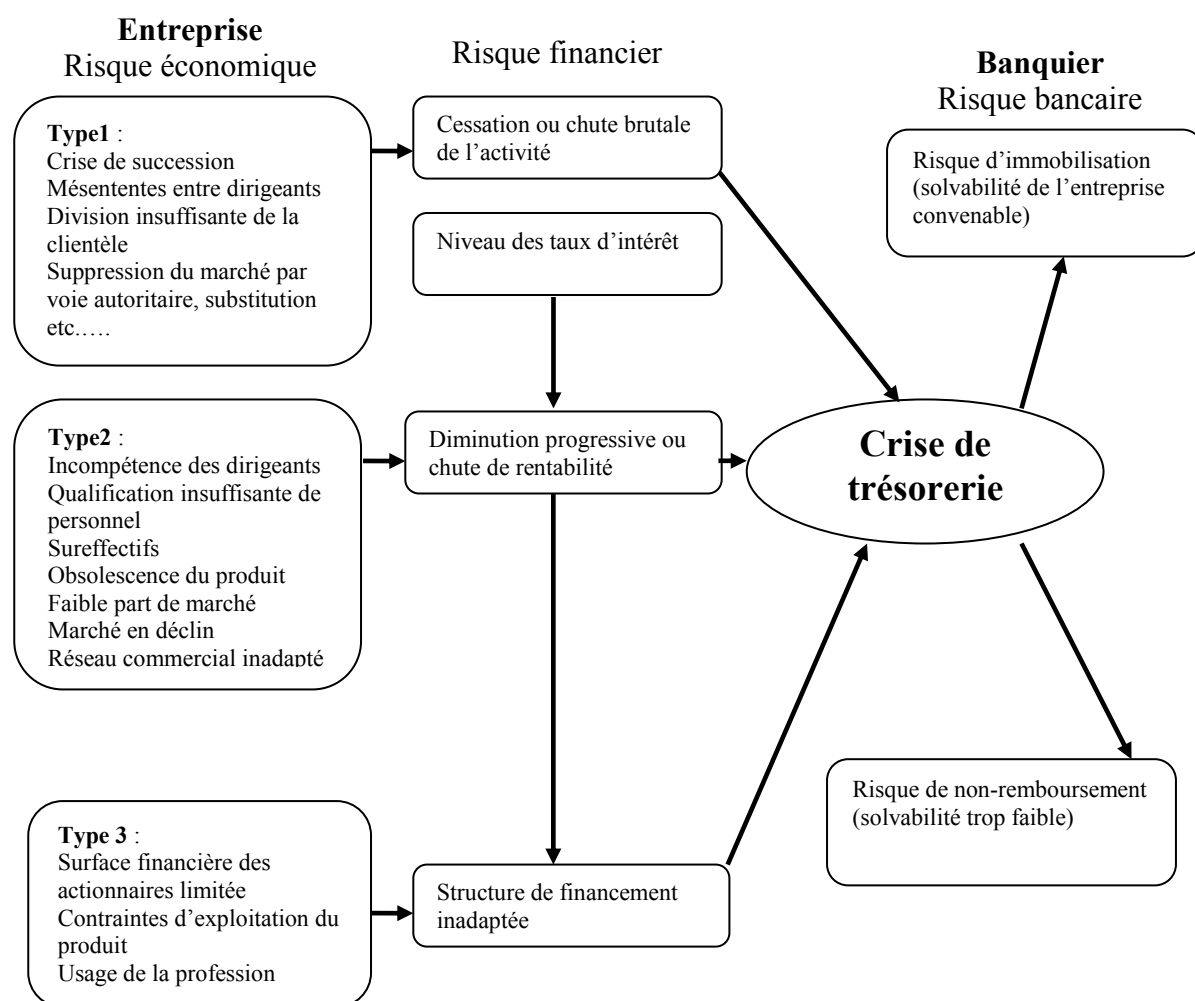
**Entreprise**
Risque économique

Risque financier

**Banquier**
Risque bancaire

**Type1** :
Crise de succession
Mésententes entre dirigeants
Division insuffisante de la clientèle
Suppression du marché par voie autoritaire, substitution etc.….

Cessation ou chute brutale de l'activité

Risque d'immobilisation (solvabilité de l'entreprise convenable)

Niveau des taux d'intérêt

**Type2** :
Incompétence des dirigeants
Qualification insuffisante de personnel
Sureffectifs
Obsolescence du produit
Faible part de marché
Marché en déclin
Réseau commercial inadapté

Diminution progressive ou chute de rentabilité

**Crise de trésorerie**

Risque de non-remboursement (solvabilité trop faible)

**Type 3** :
Surface financière des actionnaires limitée
Contraintes d'exploitation du produit
Usage de la profession

Structure de financement inadaptée